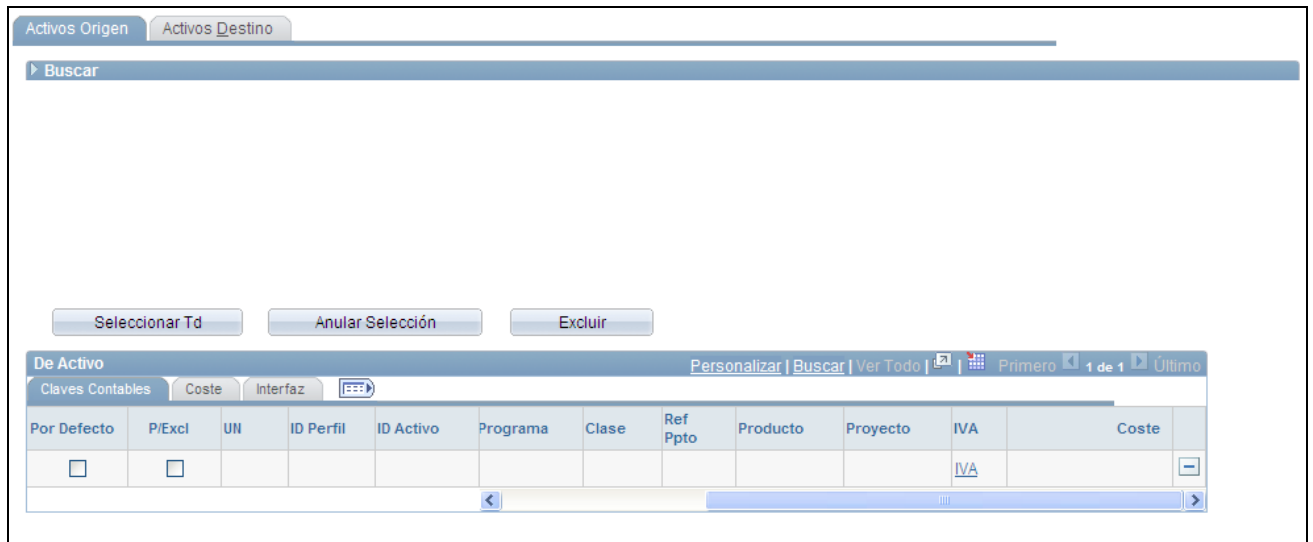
Activos Origen | Activos Destino

Buscar

Seleccionar Td | Anular Selección | Excluir

De Activo | Personalizar | Buscar | Ver Todo | Primero 1 de 1 Último

Claves Contables | Coste | Interfaz

| Por Defecto | P/Excl | UN | ID Perfil | ID Activo | Programa | Clase | Ref Ppto | Producto | Proyecto | IVA | Coste |
|---|---|---|---|---|---|---|---|---|---|---|---|
| | | | | | | | | | | IVA | |